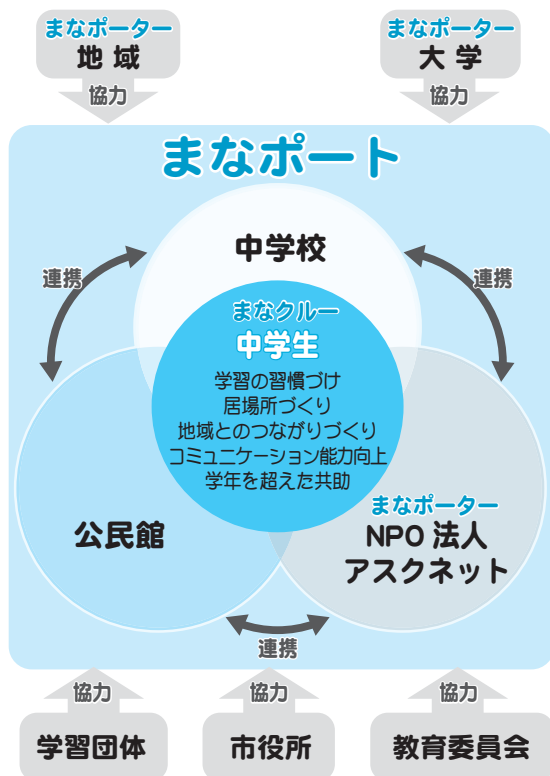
まなポーター
地域

協力

まなポーター
大学

協力

まなポート

中学校

連携

連携

まなクルー
中学生
学習の習慣づけ
居場所づくり
地域とのつながりづくり
コミュニケーション能力向上
学年を超えた共助

公民館

まなポーター
NPO 法人
アスクネット

連携

協力

協力

協力

学習団体

市役所

教育委員会